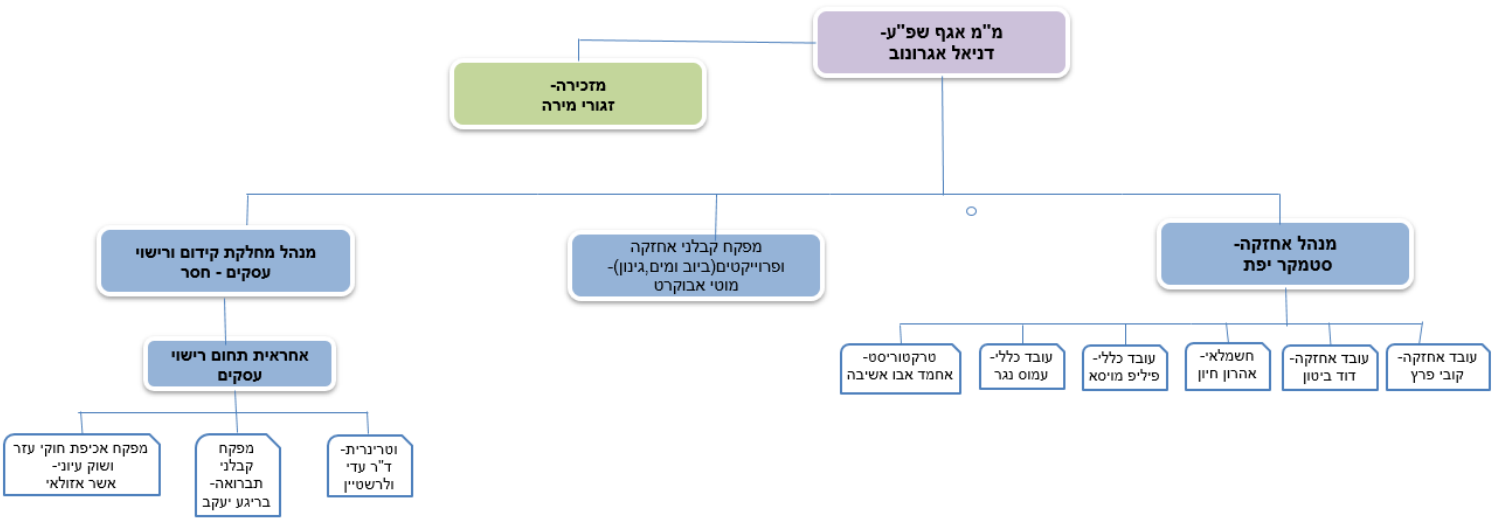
מ"מ אגף שפ"ע-
דניאל אגרונוב

מזכירה-
זגורי מירה

מנהל אחזקה-
סטמקר יפת

מפקח קבלני אחזקה
ופרוייקטים(ביוב ומים,גינון)-
מוטי אבוקרט

מנהל מחלקת קידום ורישוי
עסקים - חסר

עובד אחזקה-
קובי פרץ

עובד אחזקה-
דוד ביטון

חשמלאי-
אהרון חיון

עובד כללי-
פיליפ מויסא

עובד כללי-
עמוס נגר

טרקטוריסט-
אחמד אבו אשיבה

אחראית תחום רישוי
עסקים

וטרינרית-
ד"ר עדי
ולרשטיין

מפקח
קבלני
תברואה-
בריגע יעקב

מפקח אכיפת חוקי עזר
ושוק עיוני-
אשר אזולאי